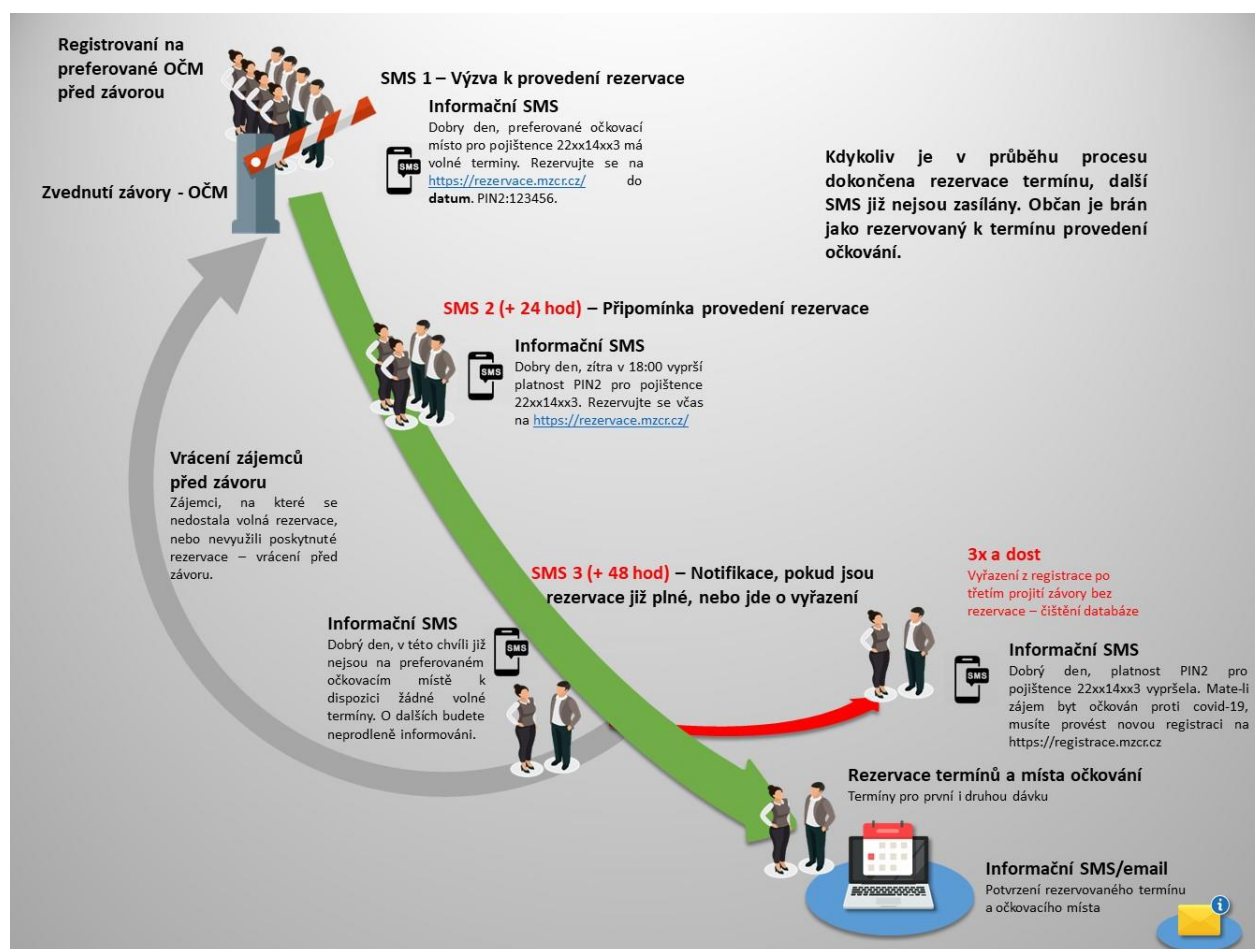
Registrovaní na preferované OČM před závorou

SMS 1 – Výzva k provedení rezervace

Informační SMS
Dobry den, preferované očkovací místo pro pojištence 22xx14xx3 má volné terminy. Rezervujte se na https://rezervace.mzcr.cz/ do datum. PIN2:123456.

SMS

Zvednutí závory - OČM

Kdykoliv je v průběhu procesu dokončena rezervace termínu, další SMS již nejsou zasílány. Občan je brán jako rezervovaný k termínu provedení očkování.

SMS 2 (+ 24 hod) – Připomínka provedení rezervace

Informační SMS
Dobry den, zítra v 18:00 vyprší platnost PIN2 pro pojištence 22xx14xx3. Rezervujte se včas na https://rezervace.mzcr.cz/

SMS

Vrácení zájemců před závoru
Zájemci, na které se nedostala volná rezervace, nebo nevyužili poskytnuté rezervace – vrácení před závoru.

SMS 3 (+ 48 hod) – Notifikace, pokud jsou rezervace již plné, nebo jde o vyřazení

3x a dost
Vyřazení z registrace po třetím projití závory bez rezervace – čištění databáze

Informační SMS
Dobrý den, v této chvíli již nejsou na preferovaném očkovacím místě k dispozici žádné volné termíny. O dalších budete neprodleně informováni.

SMS

Informační SMS
Dobrý den, platnost PIN2 pro pojištence 22xx14xx3 vypršela. Mate-li zájem byt očkován proti covid-19, musíte provést novou registraci na https://registrace.mzcr.cz

SMS

Rezervace termínů a místa očkování
Termíny pro první i druhou dávku

Informační SMS/email
Potvrzení rezervovaného termínu a očkovacího místa